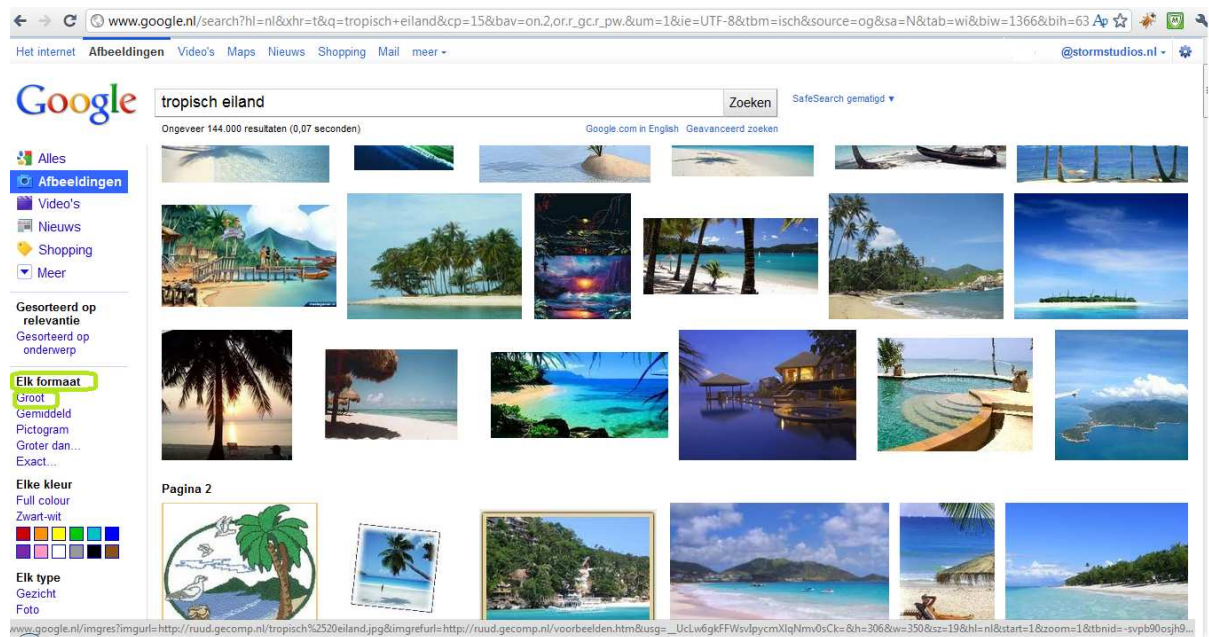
www.google.nl/search?hl=nl&xhr=t&q=tropisch+eiland&cp=15&bav=on.2,or.r_gc.r_pw.&um=1&ie=UTF-8&tbm=isch&source=og&sa=N&tab=wi&biw=1366&bih=63

Het internet Afbeeldingen Video's Maps Nieuws Shopping Mail meer

@stormstudios.nl

Google

tropisch eiland

Zoeken

SafeSearch gematigd

Ongeveer 144.000 resultaten (0,07 seconden)

Google.com in English Geavanceerd zoeken

Alles
Afbeeldingen
Video's
Nieuws
Shopping
Meer

Gesorteerd op relevantie
Gesorteerd op onderwerp

Elk formaat
Groot
Gemiddeld
Pictogram
Groter dan...
Exact...

Elke kleur
Full colour
Zwart-wit

Elk type
Gezicht
Foto

Pagina 2

www.google.nl/imgres?imgurl=http://ruud.gecomp.nl/tropisch%2520eiland.jpg&imgrefurl=http://ruud.gecomp.nl/voorbeelden.htm&usg=__UcLw6gkFFWsvIpycmXlqNmv0sCk=&h=306&w=350&sz=19&hl=nl&start=1&zoom=1&tbnid=-svpb90osjh9...